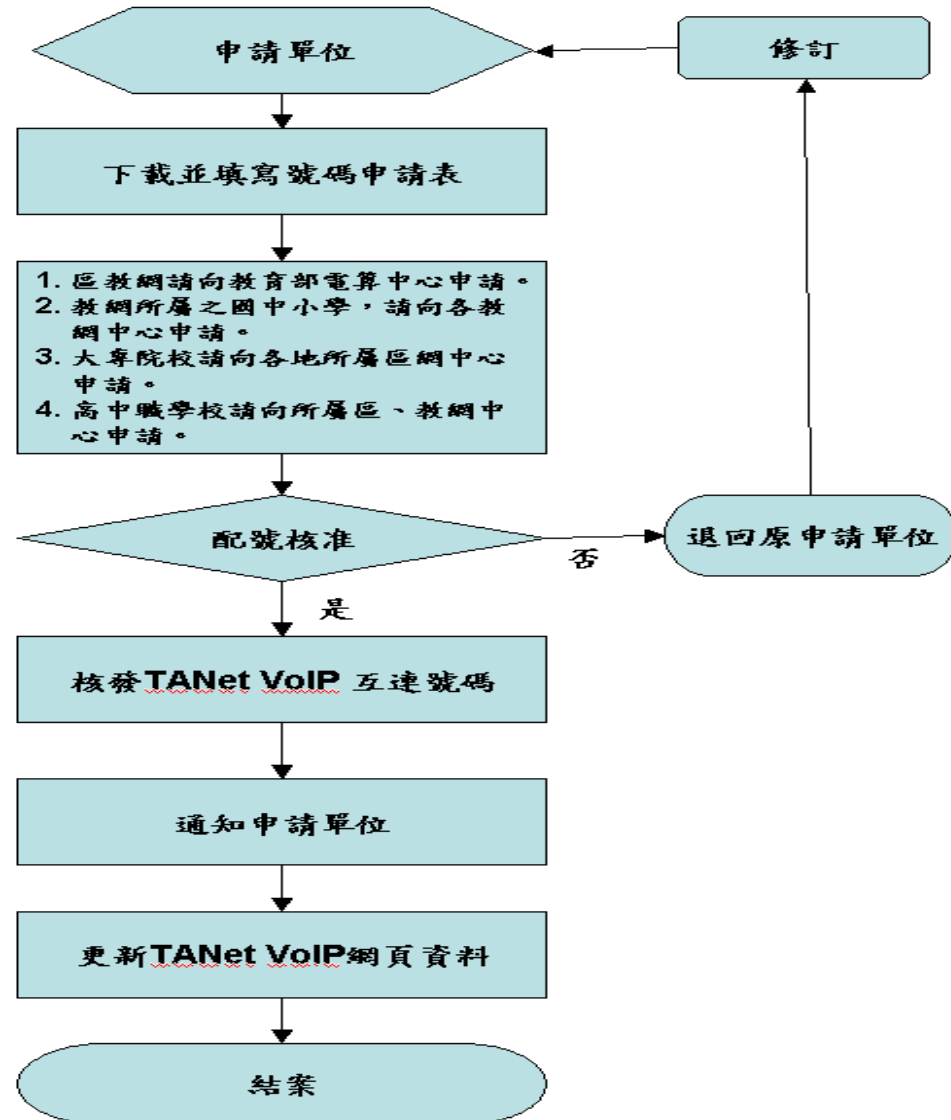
申請單位

修訂

下載並填寫號碼申請表

1. 區教網請向教育部電算中心申請。
2. 教網所屬之國中小學，請向各教網中心申請。
3. 大專院校請向各地所屬區網中心申請。
4. 高中職學校請向所屬區、教網中心申請。

配號核准

否

退回原申請單位

是

核發TANet VoIP 互連號碼

通知申請單位

更新TANet VoIP網頁資料

結案